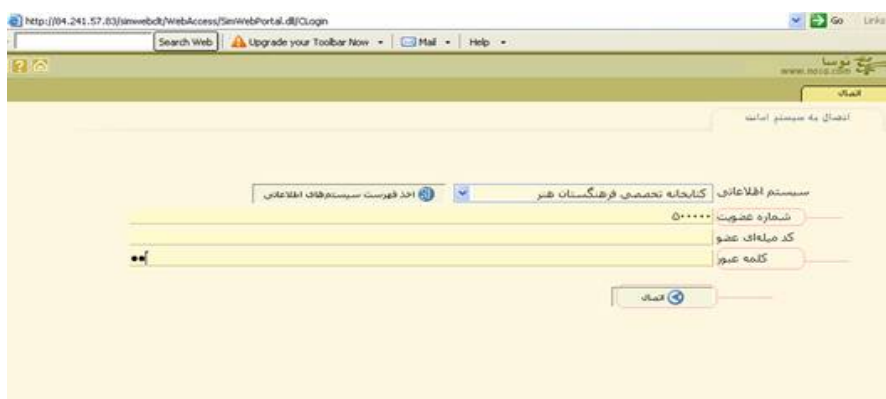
http://84.241.57.83/simwebclt/WebAccess/SimWebPortal.dll/CLogin

Go Links

Search Web | Upgrade your Toolbar Now | Mail | Help

نوسا
www.nosa.com

اتصال

اتصال به سیستم امانت

سیستم اطلاعاتی کتابخانه تخصصی فرهنگستان هنر

اخذ فهرست سیستم‌های اطلاعاتی

شماره عضویت ۵۰۰۰۰۰

کد میله‌ای عضو

کلمه عبور ••

اتصال